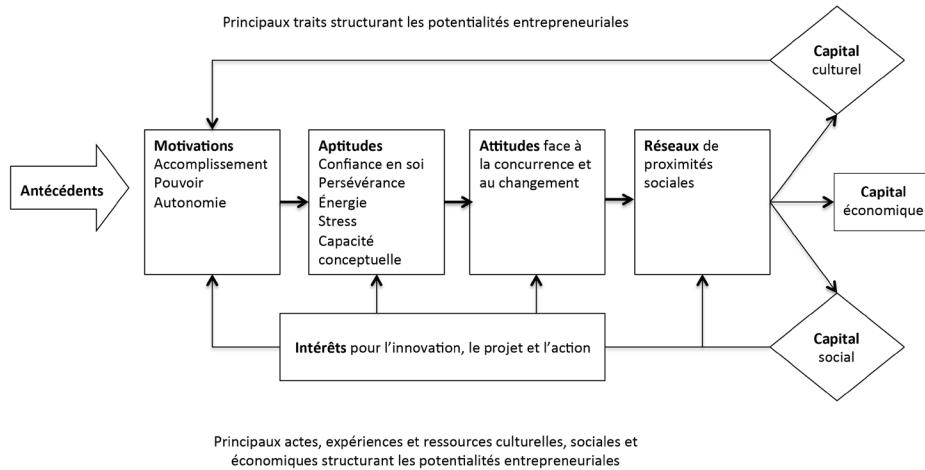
Principaux traits structurant les potentialités entrepreneuriales

Capital culturel

Antécédents

**Motivations**
Accomplissement
Pouvoir
Autonomie

**Aptitudes**
Confiance en soi
Persévérance
Énergie
Stress
Capacité conceptuelle

**Attitudes** face à la concurrence et au changement

**Réseaux** de proximités sociales

Capital économique

**Intérêts** pour l'innovation, le projet et l'action

Capital social

Principaux actes, expériences et ressources culturelles, sociales et économiques structurant les potentialités entrepreneuriales